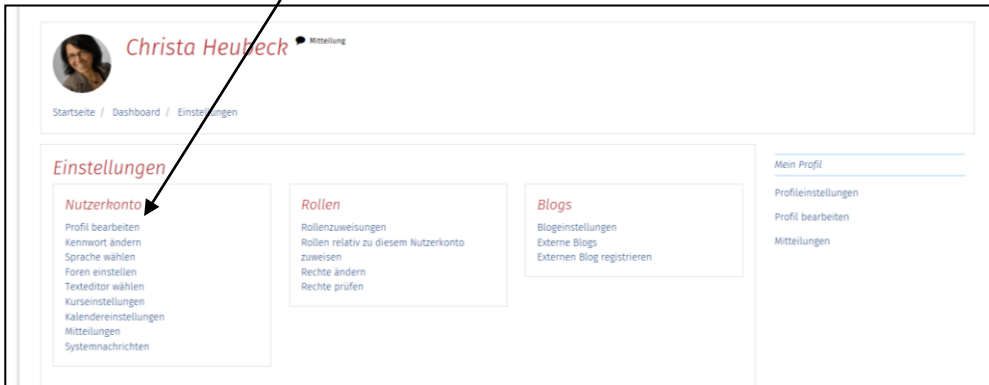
Christa Heubeck Mitteilung

Startseite / Dashboard / Einstellungen

Einstellungen

Nutzerkonto
Profil bearbeiten
Kennwort ändern
Sprache wählen
Foren einstellen
Texteditor wählen
Kurseinstellungen
Kalendereinstellungen
Mitteilungen
Systemnachrichten

Rollen
Rollenzuweisungen
Rollen relativ zu diesem Nutzerkonto zuweisen
Rechte ändern
Rechte prüfen

Blogs
Blogeinstellungen
Externe Blogs
Externen Blog registrieren

Mein Profil
Profileinstellungen
Profil bearbeiten
Mitteilungen